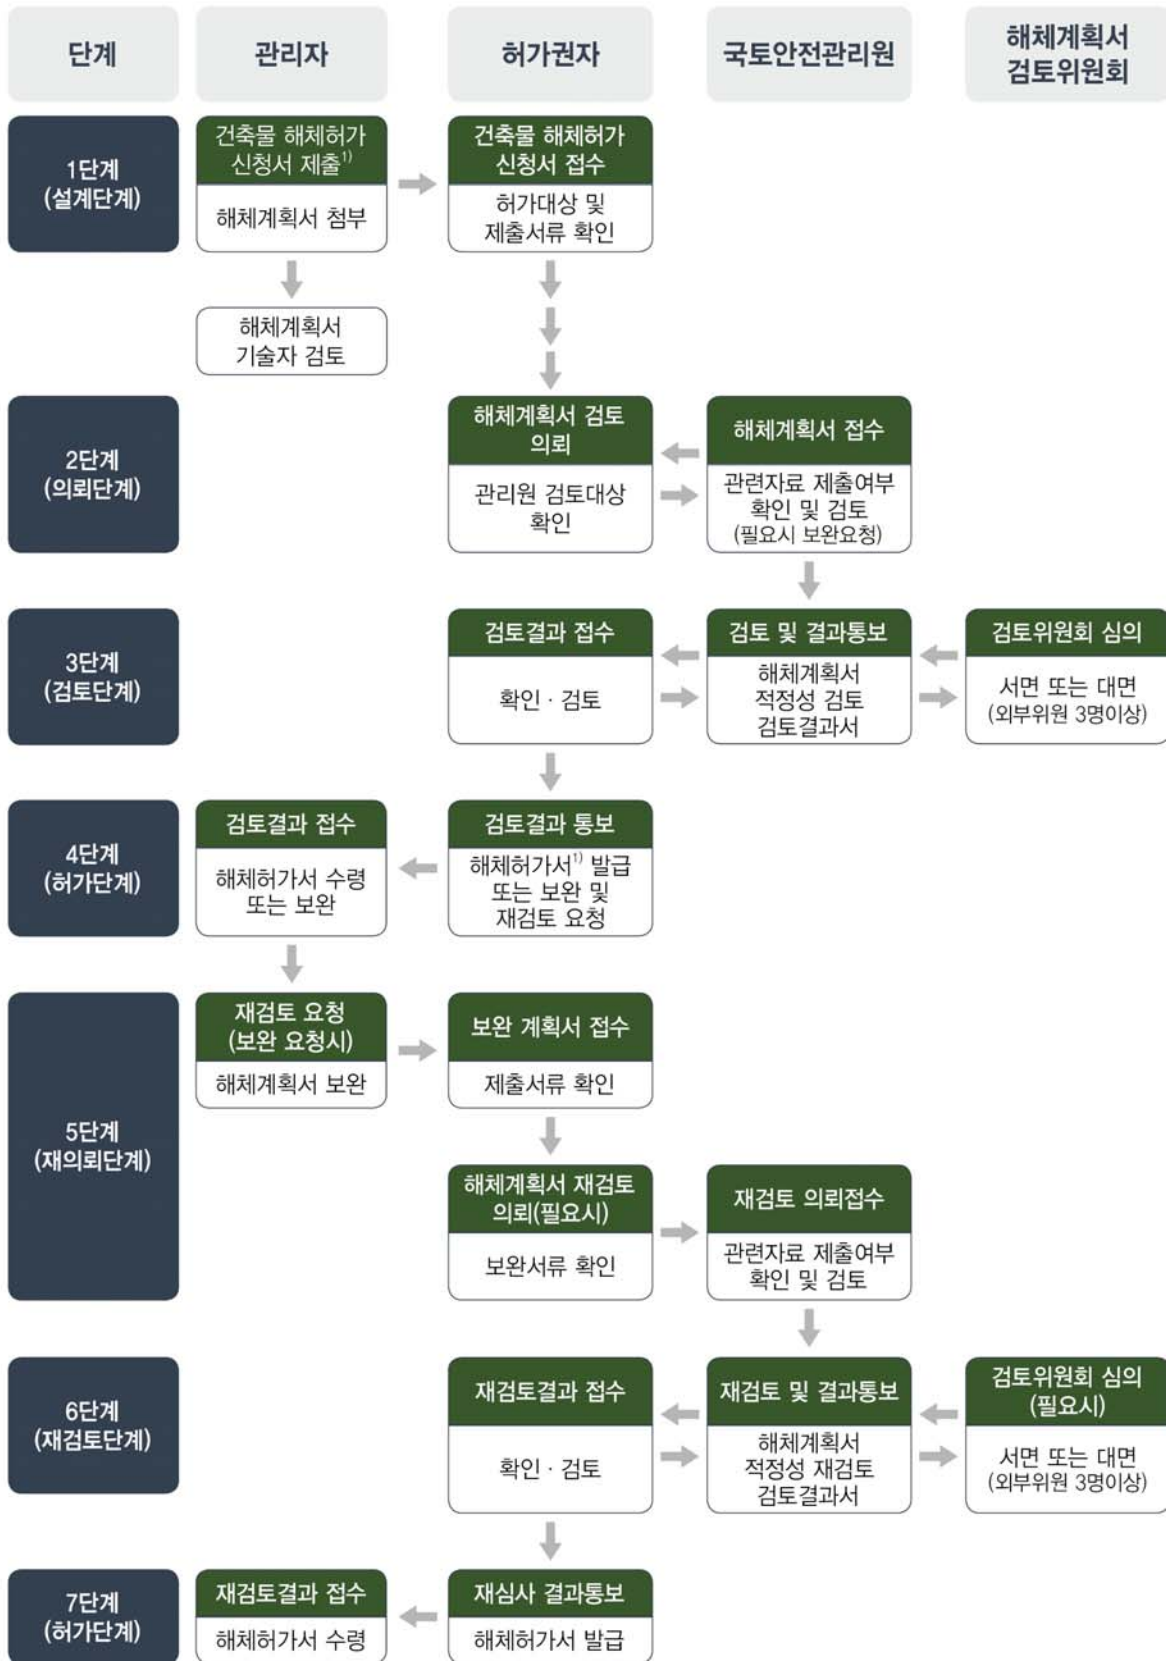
단계

관리자

허가권자

국토안전관리원

해체계획서 검토위원회

1단계 (설계단계)

건축물 해체허가 신청서 제출$^{1)}$

해체계획서 첨부

건축물 해체허가 신청서 접수

허가대상 및 제출서류 확인

해체계획서 기술자 검토

2단계 (의뢰단계)

해체계획서 검토 의뢰

관리원 검토대상 확인

해체계획서 접수

관련자료 제출여부 확인 및 검토 (필요시 보완요청)

3단계 (검토단계)

검토결과 접수

확인 · 검토

검토 및 결과통보

해체계획서 적정성 검토 검토결과서

검토위원회 심의

서면 또는 대면 (외부위원 3명이상)

4단계 (허가단계)

검토결과 접수

해체허가서 수령 또는 보완

검토결과 통보

해체허가서$^{1)}$ 발급 또는 보완 및 재검토 요청

5단계 (재의뢰단계)

재검토 요청 (보완 요청시)

해체계획서 보완

보완 계획서 접수

제출서류 확인

해체계획서 재검토 의뢰(필요시)

보완서류 확인

재검토 의뢰접수

관련자료 제출여부 확인 및 검토

6단계 (재검토단계)

재검토결과 접수

확인 · 검토

재검토 및 결과통보

해체계획서 적정성 재검토 검토결과서

검토위원회 심의 (필요시)

서면 또는 대면 (외부위원 3명이상)

7단계 (허가단계)

재검토결과 접수

해체허가서 수령

재심사 결과통보

해체허가서 발급